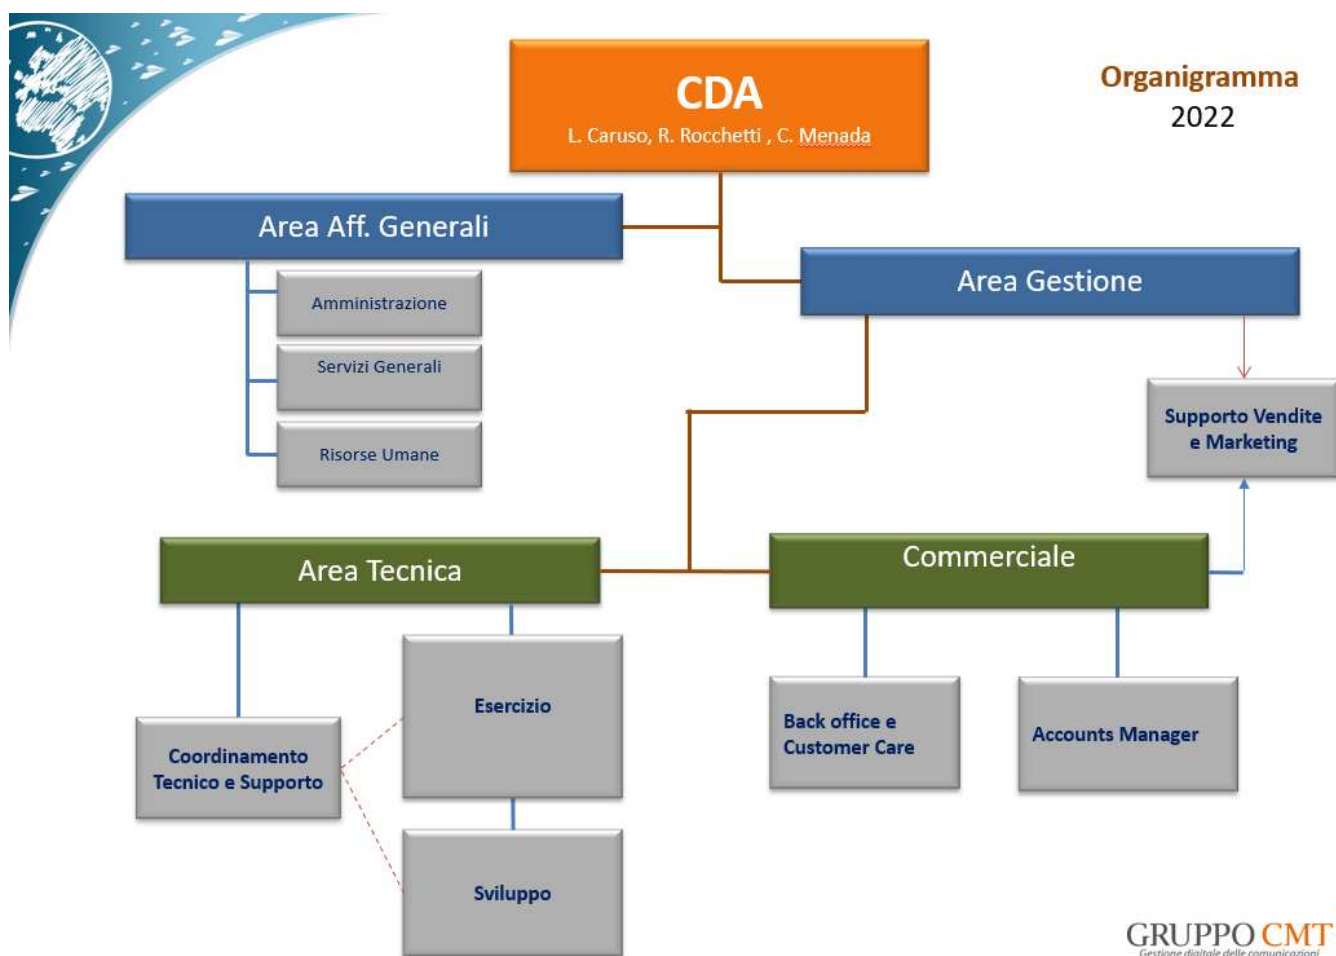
Organigramma
2022

CDA
L. Caruso, R. Rocchetti , C. Menada

Area Aff. Generali

Amministrazione

Servizi Generali

Risorse Umane

Area Gestione

Supporto Vendite e Marketing

Area Tecnica

Commerciale

Coordinamento Tecnico e Supporto

Esercizio

Sviluppo

Back office e Customer Care

Accounts Manager

GRUPPO CMT
Gestione digitale delle comunicazioni